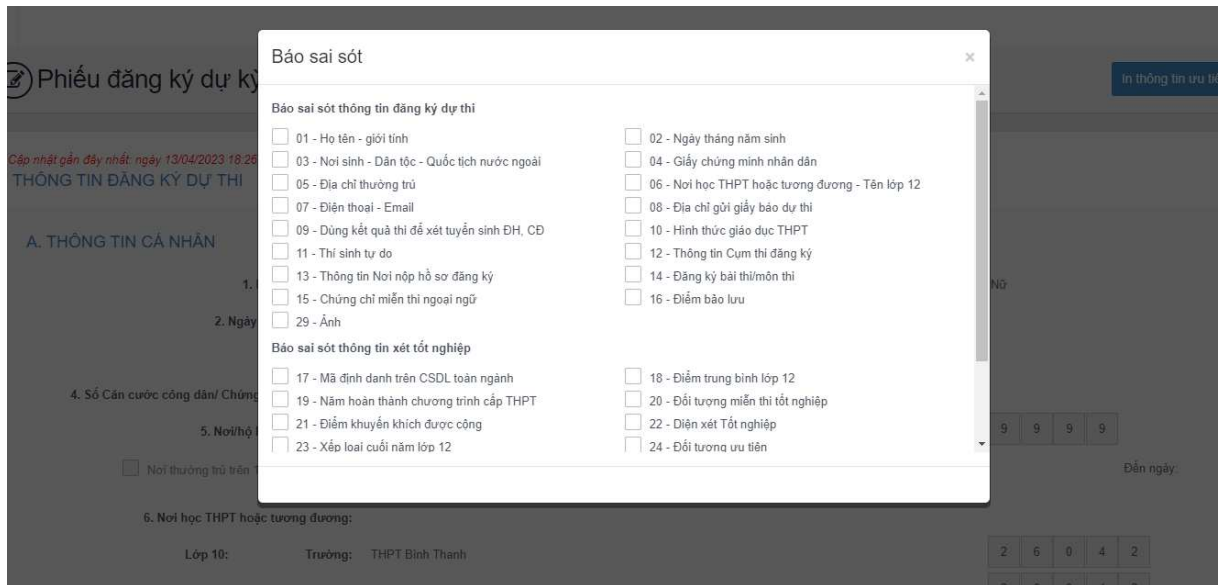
Phiếu đăng ký dự kỳ

In thông tin ưu tiê

Cập nhật gần đây nhất: ngày 13/04/2023 18:26

THÔNG TIN ĐĂNG KÝ DỰ THI

A. THÔNG TIN CÁ NHÂN

1.

Nữ

2. Ngày

4. Số Căn cước công dân/ Chứng

5. Nơi/hộ

9 9 9 9

Nơi thường trú trên

Đến ngày:

6. Nơi học THPT hoặc tương đương:

Lớp 10: Trường: THPT Bình Thạnh

2 6 0 4 2

Báo sai sót

×

Báo sai sót thông tin đăng ký dự thi

01 - Họ tên - giới tính
02 - Ngày tháng năm sinh
03 - Nơi sinh - Dân tộc - Quốc tịch nước ngoài
04 - Giấy chứng minh nhân dân
05 - Địa chỉ thường trú
06 - Nơi học THPT hoặc tương đương - Tên lớp 12
07 - Điện thoại - Email
08 - Địa chỉ gửi giấy báo dự thi
09 - Dùng kết quả thi để xét tuyển sinh ĐH, CĐ
10 - Hình thức giáo dục THPT
11 - Thí sinh tự do
12 - Thông tin Cụm thi đăng ký
13 - Thông tin Nơi nộp hồ sơ đăng ký
14 - Đăng ký bài thi/môn thi
15 - Chứng chỉ miễn thi ngoại ngữ
16 - Điểm bảo lưu
29 - Ảnh

Báo sai sót thông tin xét tốt nghiệp

17 - Mã định danh trên CSDL toàn ngành
18 - Điểm trung bình lớp 12
19 - Năm hoàn thành chương trình cấp THPT
20 - Đối tượng miễn thi tốt nghiệp
21 - Điểm khuyến khích được cộng
22 - Diện xét Tốt nghiệp
23 - Xếp loại cuối năm lớp 12
24 - Đối tượng ưu tiên